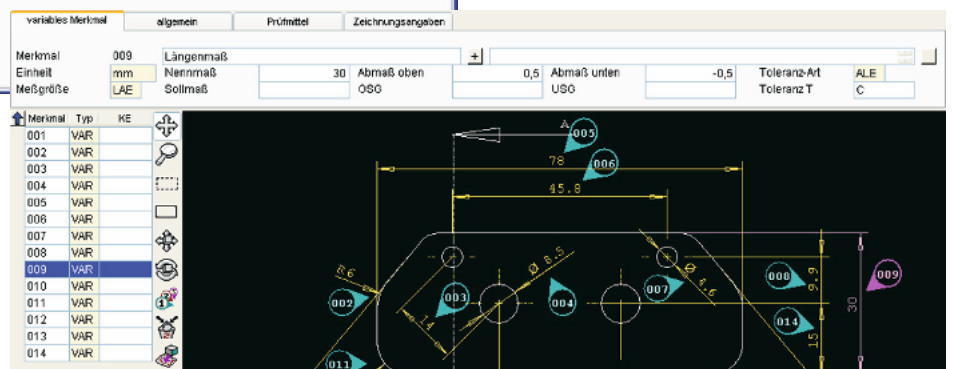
variables Merkmal | allgemein | Prüfmittel | Zeichnungsangaben

Merkmal 009 Längenmaß +
Einheit mm Nennmaß 30 Abmaß oben 0,5 Abmaß unten -0,5 Toleranz-Art ALE
Meßgröße LAE Sollmaß OSG USG Toleranz T C

| Merkmal | Typ | KE |
|---|---|---|
| 001 | VAR | |
| 002 | VAR | |
| 003 | VAR | |
| 004 | VAR | |
| 005 | VAR | |
| 006 | VAR | |
| 007 | VAR | |
| 008 | VAR | |
| 009 | VAR | |
| 010 | VAR | |
| 011 | VAR | |
| 012 | VAR | |
| 013 | VAR | |
| 014 | VAR | |

A 005
78 006
45.8
R6
002
003
Ø 8.5
004
007
Ø 4.6
008
9.9
009
30
14
014
15
011